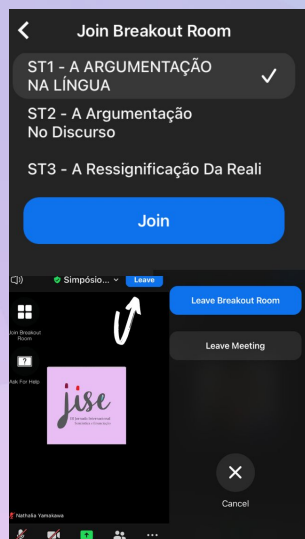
Join Breakout Room

ST1 - A ARGUMENTAÇÃO NA LÍNGUA

ST2 - A Argumentação No Discurso

ST3 - A Ressignificação Da Reali

Join

Simpósio... Leave

Join Breakout Room

Ask For Help

jise

Nathalia Yamakawa

Leave Breakout Room

Leave Meeting

Cancel